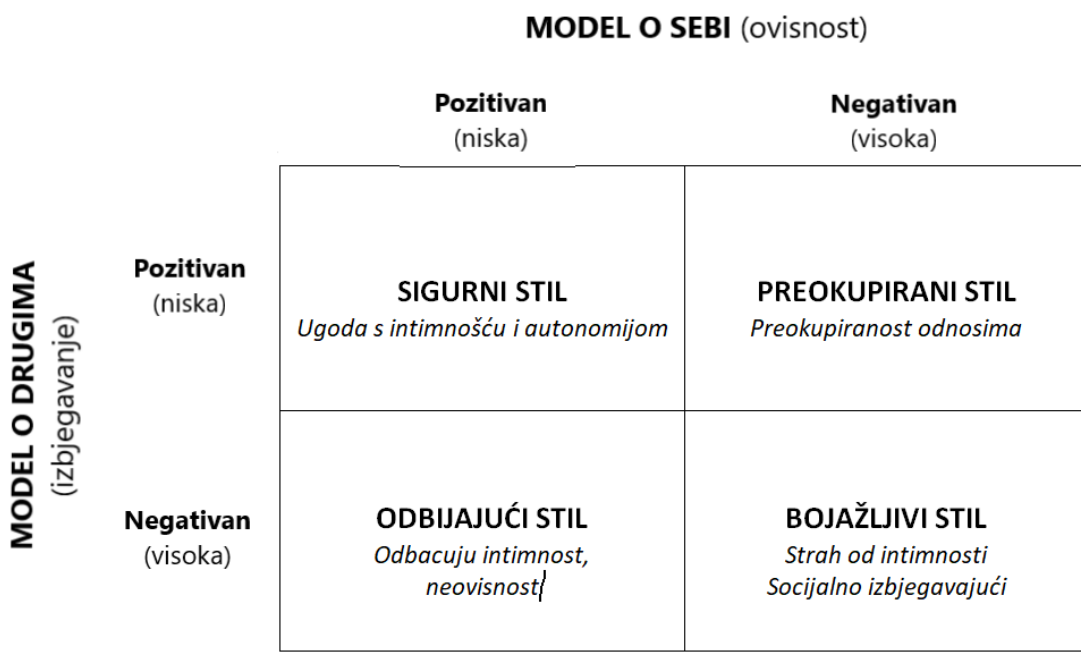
MODEL O SEBI (ovisnost)

MODEL O DRUGIMA (izbjegavanje)

| | Pozitivan (niska) | Negativan (visoka) |
|---|---|---|
| Pozitivan (niska) | SIGURNI STIL *Ugoda s intimnošću i autonomijom* | PREOKUPIRANI STIL *Preokupiranost odnosima* |
| Negativan (visoka) | ODBIJAJUĆI STIL *Odbacuju intimnost, neovisnost* | BOJAŽLJIVI STIL *Strah od intimnosti Socijalno izbjegavajući* |